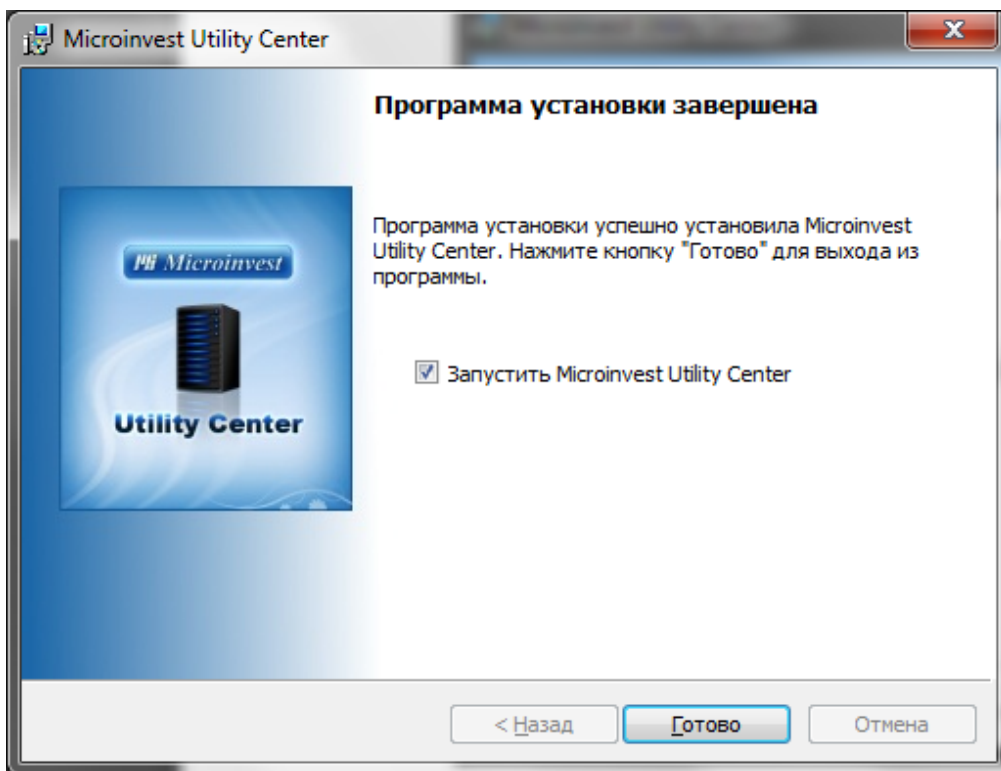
Microinvest Utility Center

Microinvest

Utility Center

Программа установки завершена

Программа установки успешно установила Microinvest Utility Center. Нажмите кнопку "Готово" для выхода из программы.

Запустить Microinvest Utility Center

< Назад

Готово

Отмена